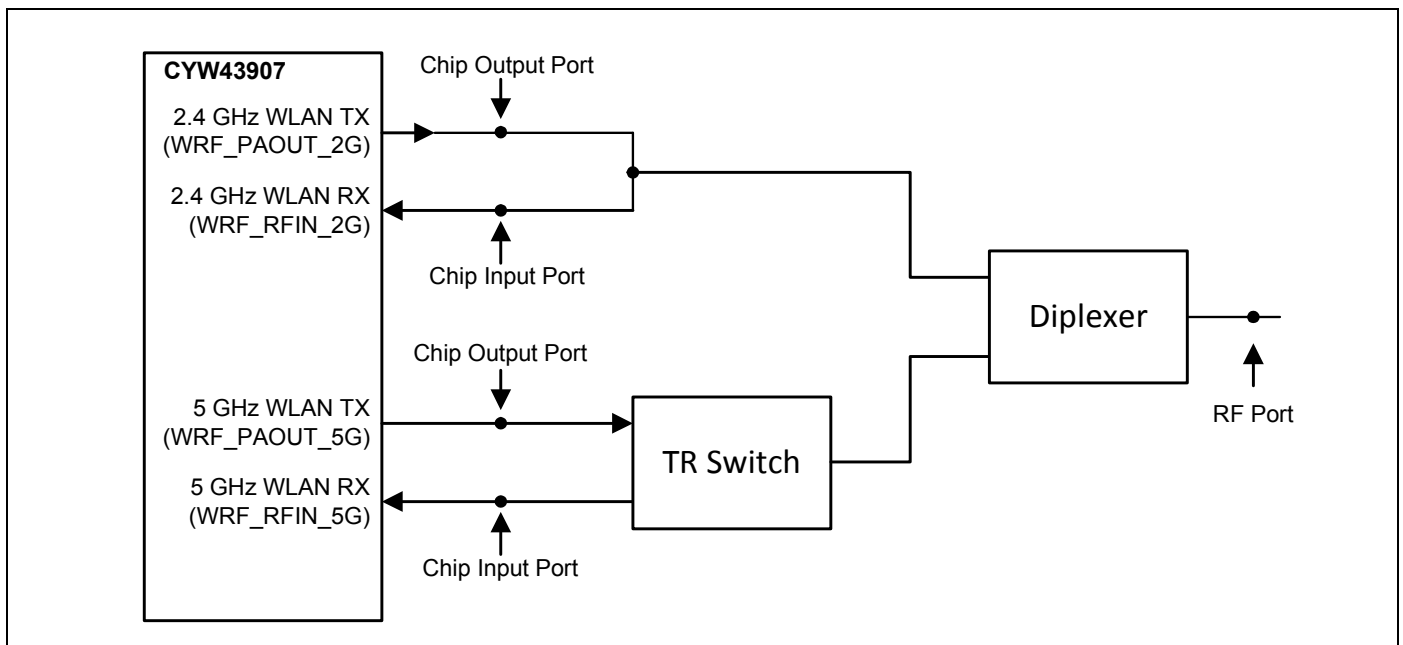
CYW43907

Chip Output Port

2.4 GHz WLAN TX
(WRF_PAOUT_2G)

2.4 GHz WLAN RX
(WRF_RFIN_2G)

Chip Input Port

Diplexer

Chip Output Port

5 GHz WLAN TX
(WRF_PAOUT_5G)

5 GHz WLAN RX
(WRF_RFIN_5G)

TR Switch

Chip Input Port

RF Port